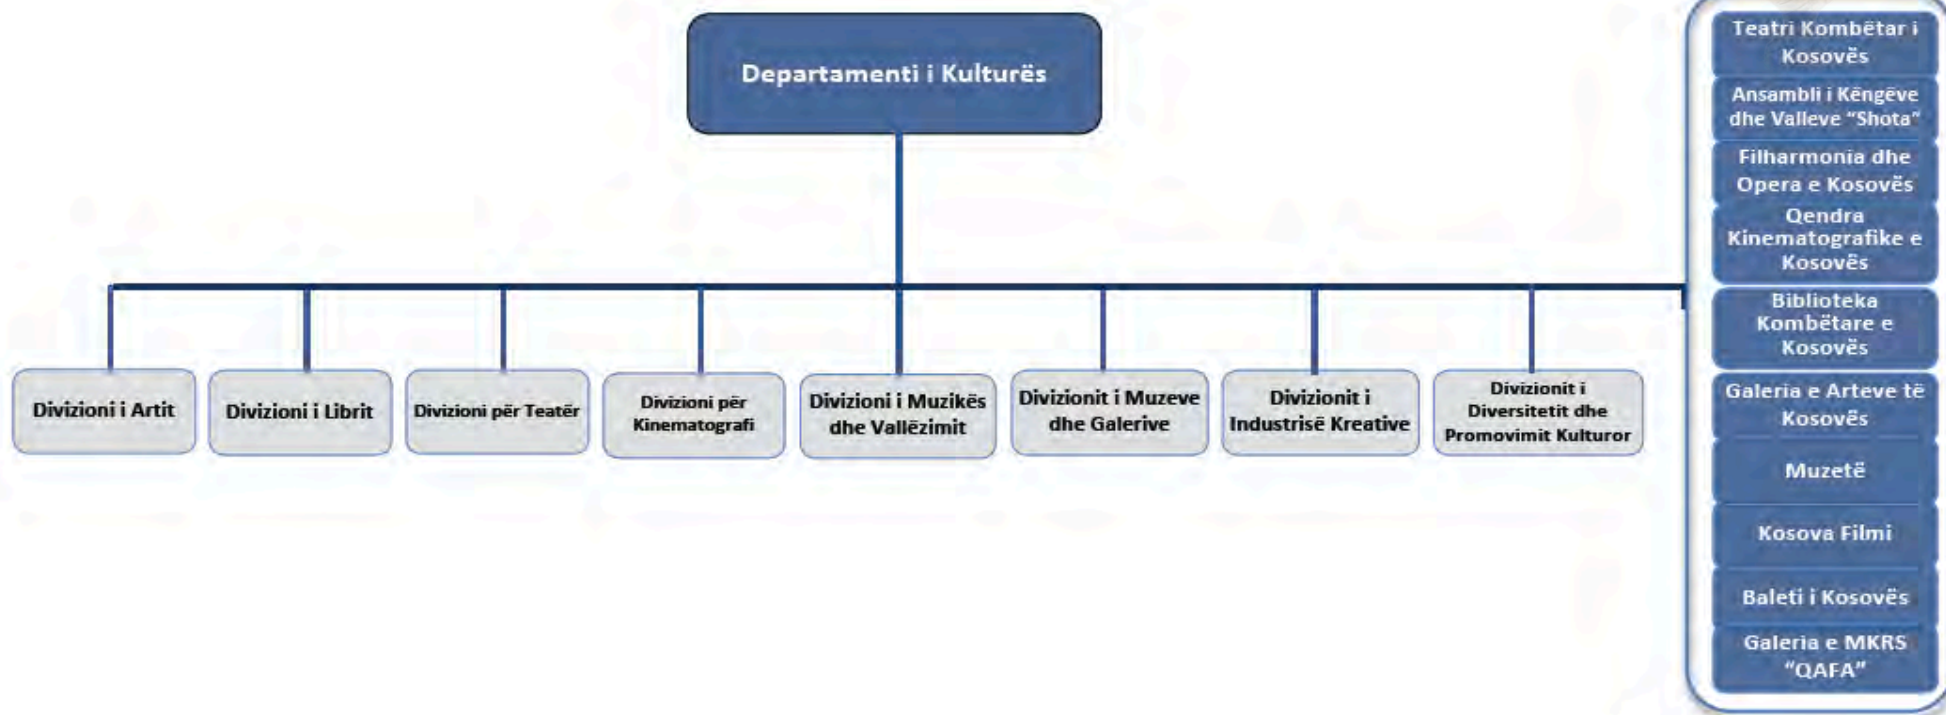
Departamenti i Kulturës

Divizioni i Artit

Divizioni i Librit

Divizioni për Teatër

Divizioni për Kinematografi

Divizioni i Muzikës dhe Vallëzimit

Divizionit i Muzeve dhe Galerive

Divizionit i Industrisë Kreative

Divizionit i Diversitetit dhe Promovimit Kulturor

Teatri Kombëtar i Kosovës

Ansambli i Këngëve dhe Valleve "Shota"

Filharmonia dhe Opera e Kosovës

Qendra Kinematografike e Kosovës

Biblioteka Kombëtare e Kosovës

Galeria e Arteve të Kosovës

Muzetë

Kosova Filmi

Baleti i Kosovës

Galeria e MKRS "QAFA"